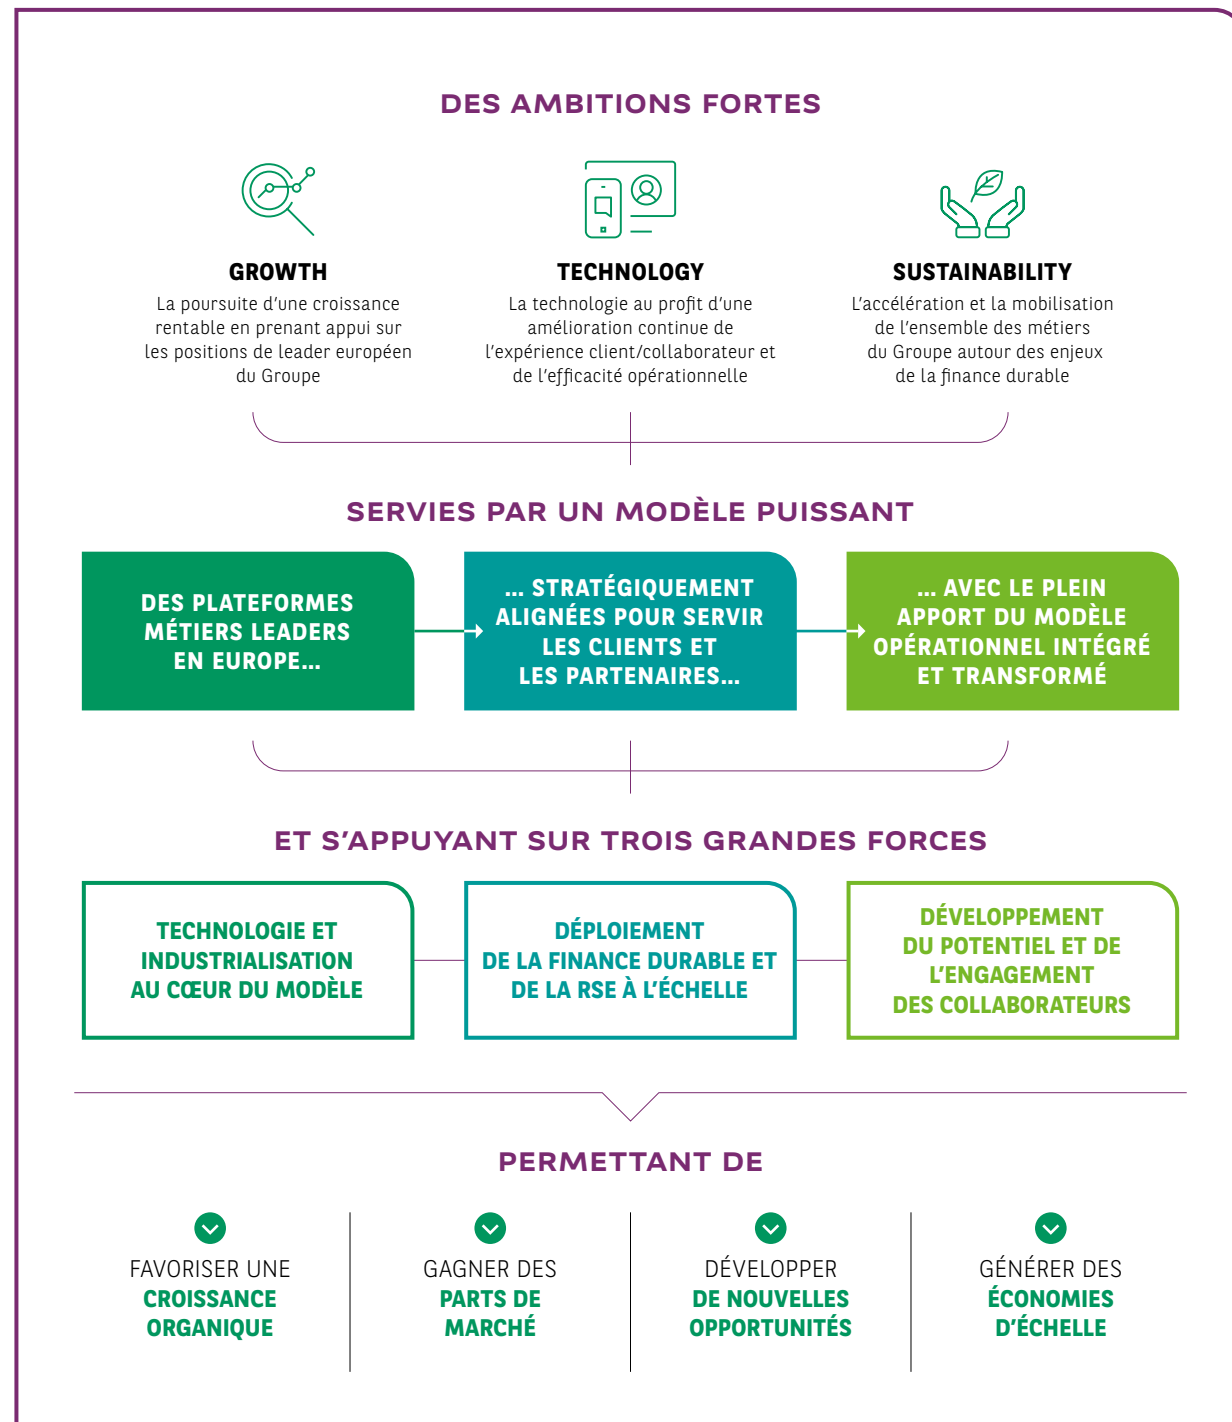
DES AMBITIONS FORTES

GROWTH
La poursuite d'une croissance rentable en prenant appui sur les positions de leader européen du Groupe

TECHNOLOGY
La technologie au profit d'une amélioration continue de l'expérience client/collaborateur et de l'efficacité opérationnelle

SUSTAINABILITY
L'accélération et la mobilisation de l'ensemble des métiers du Groupe autour des enjeux de la finance durable

SERVIES PAR UN MODÈLE PUISSANT

DES PLATEFORMES MÉTIERS LEADERS EN EUROPE…

… STRATÉGIQUEMENT ALIGNÉES POUR SERVIR LES CLIENTS ET LES PARTENAIRES…

… AVEC LE PLEIN APPORT DU MODÈLE OPÉRATIONNEL INTÉGRÉ ET TRANSFORMÉ

ET S'APPUYANT SUR TROIS GRANDES FORCES

TECHNOLOGIE ET INDUSTRIALISATION AU CŒUR DU MODÈLE

DÉPLOIEMENT DE LA FINANCE DURABLE ET DE LA RSE À L'ÉCHELLE

DÉVELOPPEMENT DU POTENTIEL ET DE L'ENGAGEMENT DES COLLABORATEURS

PERMETTANT DE

FAVORISER UNE CROISSANCE ORGANIQUE

GAGNER DES PARTS DE MARCHÉ

DÉVELOPPER DE NOUVELLES OPPORTUNITÉS

GÉNÉRER DES ÉCONOMIES D'ÉCHELLE